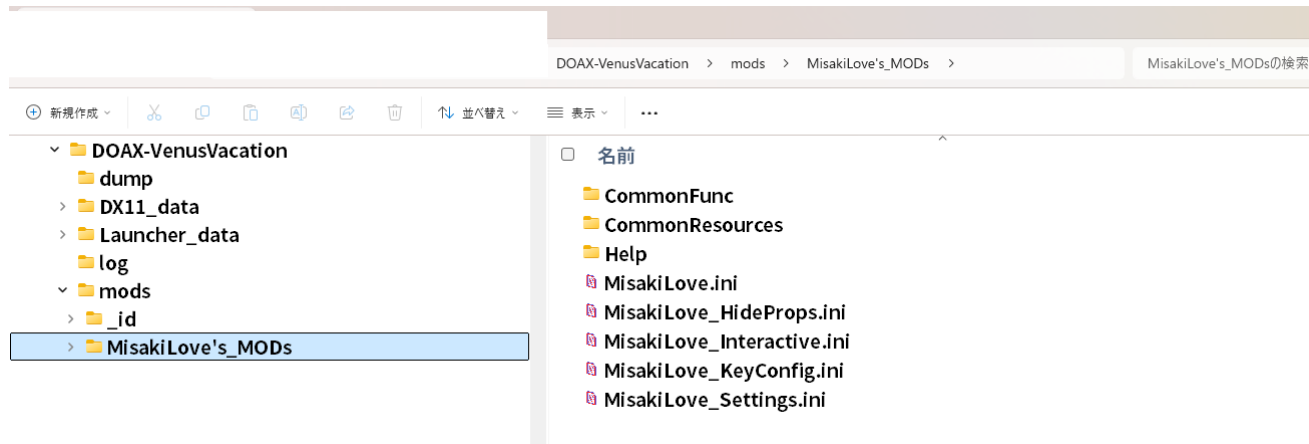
DOAX-VenusVacation > mods > MisakiLove's_MODs >

MisakiLove's_MODsの検索

新規作成

並べ替え

表示

...

DOAX-VenusVacation
dump
DX11_data
Launcher_data
log
mods
_id
MisakiLove's_MODs

名前
CommonFunc
CommonResources
Help
MisakiLove.ini
MisakiLove_HideProps.ini
MisakiLove_Interactive.ini
MisakiLove_KeyConfig.ini
MisakiLove_Settings.ini